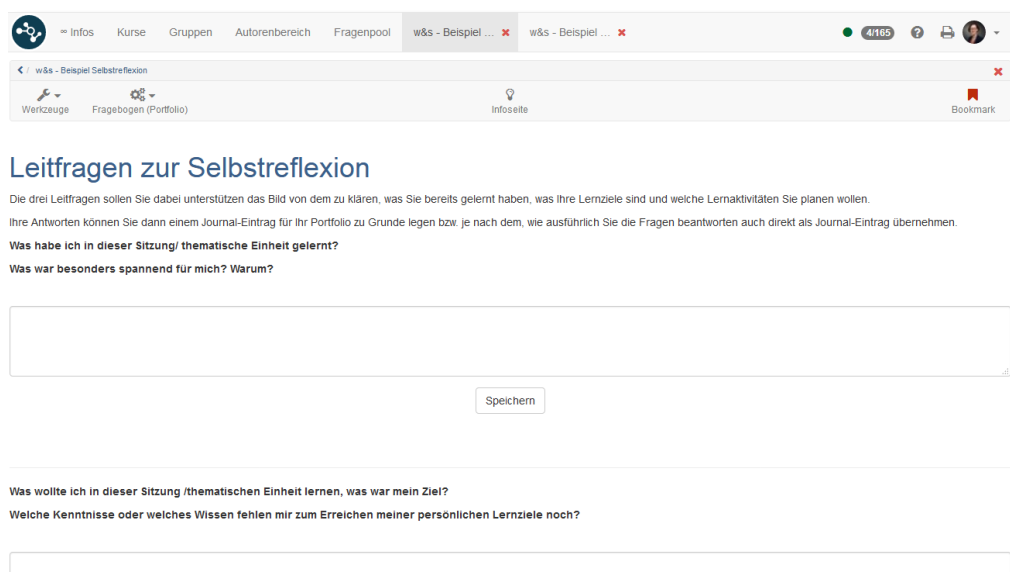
∞ Infos Kurse Gruppen Autorenbereich Fragenpool w&s - Beispiel ... ✖ w&s - Beispiel ... ✖ 4/165

< / w&s - Beispiel Selbstreflexion ✖

Werkzeuge Fragebogen (Portfolio) Infoseite Bookmark

Leitfragen zur Selbstreflexion

Die drei Leitfragen sollen Sie dabei unterstützen das Bild von dem zu klären, was Sie bereits gelernt haben, was Ihre Lernziele sind und welche Lernaktivitäten Sie planen wollen.

Ihre Antworten können Sie dann einem Journal-Eintrag für Ihr Portfolio zu Grunde legen bzw. je nach dem, wie ausführlich Sie die Fragen beantworten auch direkt als Journal-Eintrag übernehmen.

**Was habe ich in dieser Sitzung/ thematische Einheit gelernt?**

**Was war besonders spannend für mich? Warum?**

Speichern

**Was wollte ich in dieser Sitzung /thematischen Einheit lernen, was war mein Ziel?**

**Welche Kenntnisse oder welches Wissen fehlen mir zum Erreichen meiner persönlichen Lernziele noch?**